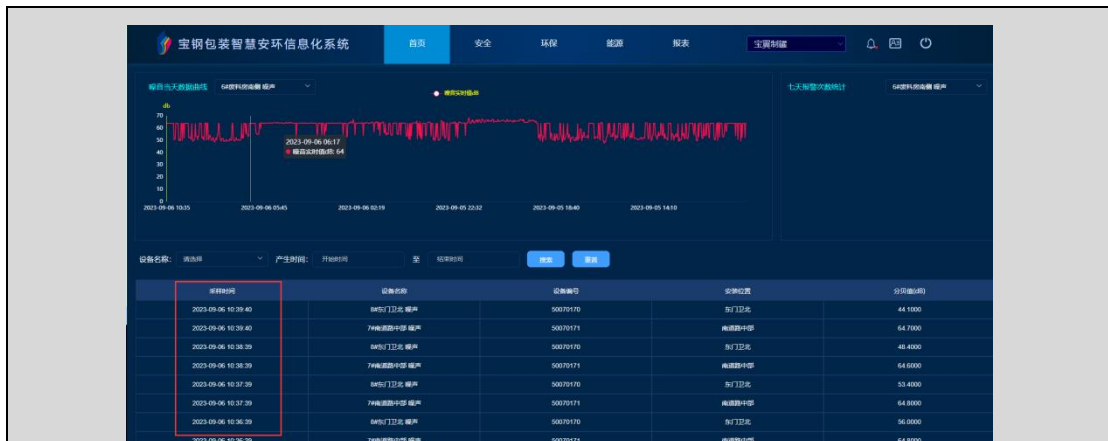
宝钢包装智慧安环信息化系统

首页 安全 环保 能源 报表 宝翼制罐

噪音当天数据曲线 6#烘料房南侧 噪声

噪音实时值:db

db

70
60
50
40
30
20
10
0

2023-09-06 06:17
噪音实时值db: 64

2023-09-06 10:35 2023-09-06 05:45 2023-09-06 02:19 2023-09-05 22:32 2023-09-05 18:40 2023-09-05 14:10

七天报警次数统计 6#烘料房南侧 噪声

设备名称: 请选择 产生时间: 开始时间 至 结束时间 搜索 重置

| 采样时间 | 设备名称 | 设备编号 | 安装位置 | 分贝值(dB) |
|---|---|---|---|---|
| 2023-09-06 10:39:40 | 8#东门卫北 噪声 | 50070170 | 东门卫北 | 44.1000 |
| 2023-09-06 10:39:40 | 7#南道路中部 噪声 | 50070171 | 南道路中部 | 64.7000 |
| 2023-09-06 10:38:39 | 8#东门卫北 噪声 | 50070170 | 东门卫北 | 48.4000 |
| 2023-09-06 10:38:39 | 7#南道路中部 噪声 | 50070171 | 南道路中部 | 64.6000 |
| 2023-09-06 10:37:39 | 8#东门卫北 噪声 | 50070170 | 东门卫北 | 53.4000 |
| 2023-09-06 10:37:39 | 7#南道路中部 噪声 | 50070171 | 南道路中部 | 64.8000 |
| 2023-09-06 10:36:39 | 8#东门卫北 噪声 | 50070170 | 东门卫北 | 56.0000 |
| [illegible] | 7#南道路中部 噪声 | 50070171 | 南道路中部 | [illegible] |